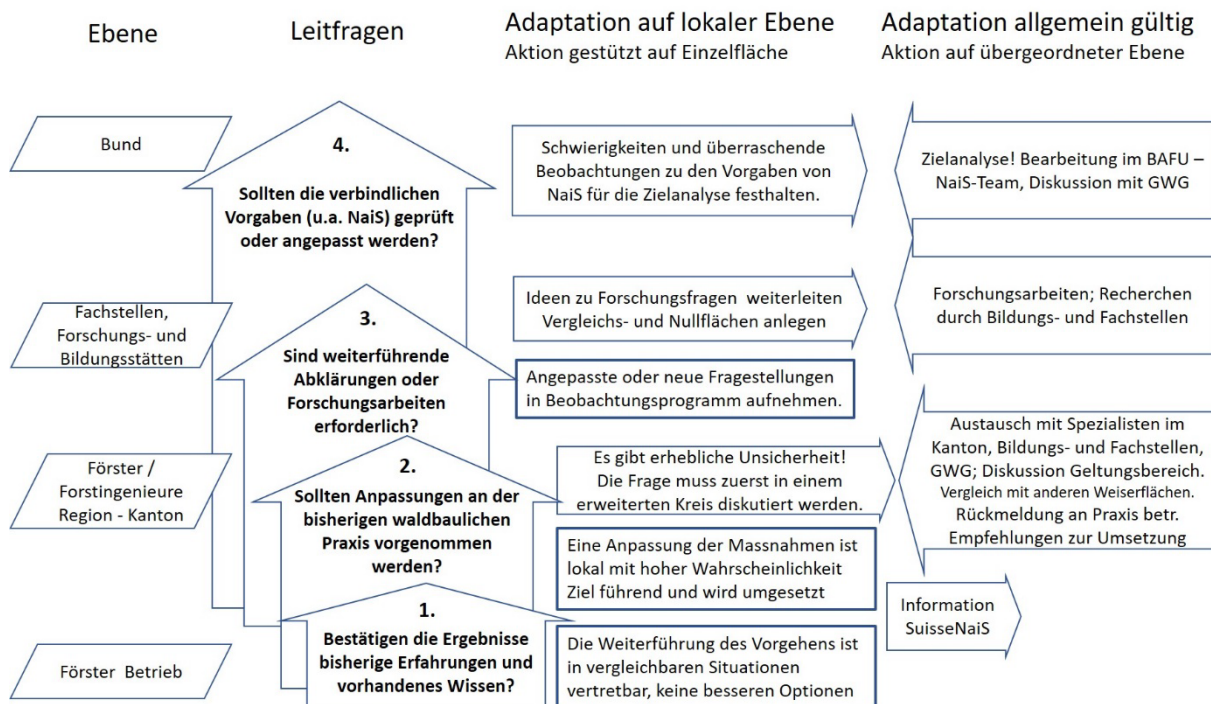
Ebene

Leitfragen

Adaptation auf lokaler Ebene
Aktion gestützt auf Einzelfläche

Adaptation allgemein gültig
Aktion auf übergeordneter Ebene

Bund

4.
Sollten die verbindlichen Vorgaben (u.a. NaiS) geprüft oder angepasst werden?

Schwierigkeiten und überraschende Beobachtungen zu den Vorgaben von NaiS für die Zielanalyse festhalten.

Zielanalyse! Bearbeitung im BAFU – NaiS-Team, Diskussion mit GWG

Fachstellen, Forschungs- und Bildungsstätten

3.
Sind weiterführende Abklärungen oder Forschungsarbeiten erforderlich?

Ideen zu Forschungsfragen weiterleiten Vergleichs- und Nullflächen anlegen

Forschungsarbeiten; Recherchen durch Bildungs- und Fachstellen

Angepasste oder neue Fragestellungen in Beobachtungsprogramm aufnehmen.

Förster / Forstingenieure Region - Kanton

2.
Sollten Anpassungen an der bisherigen waldbaulichen Praxis vorgenommen werden?

Es gibt erhebliche Unsicherheit! Die Frage muss zuerst in einem erweiterten Kreis diskutiert werden.

Austausch mit Spezialisten im Kanton, Bildungs- und Fachstellen, GWG; Diskussion Geltungsbereich. Vergleich mit anderen Weiserflächen. Rückmeldung an Praxis betr. Empfehlungen zur Umsetzung

Eine Anpassung der Massnahmen ist lokal mit hoher Wahrscheinlichkeit Ziel führend und wird umgesetzt

Information SuisseNaiS

Förster Betrieb

1.
Bestätigen die Ergebnisse bisherige Erfahrungen und vorhandenes Wissen?

Die Weiterführung des Vorgehens ist in vergleichbaren Situationen vertretbar, keine besseren Optionen